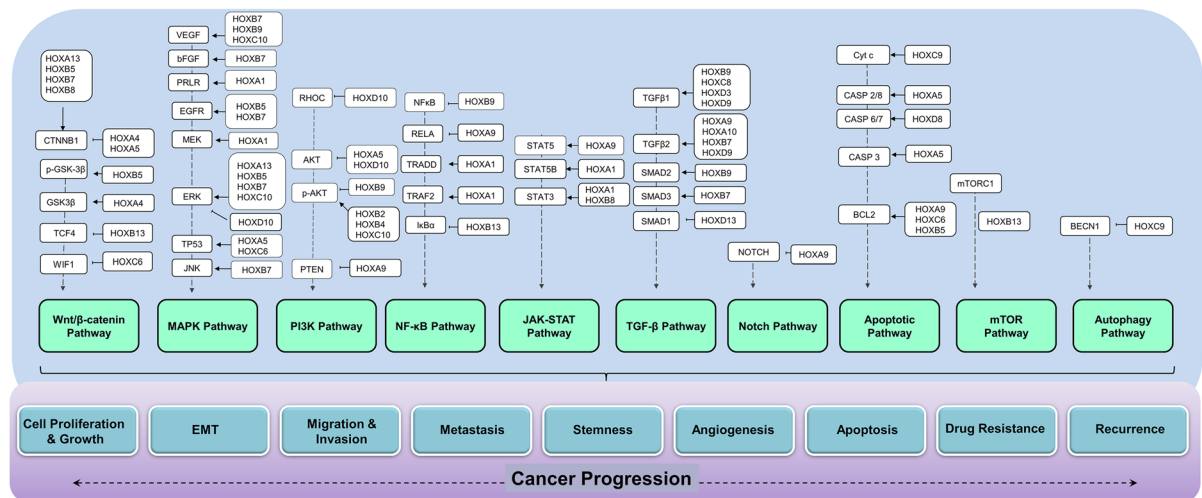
HOXA13
HOXB5
HOXB7
HOXB8

CTNNB1 HOXA4 HOXA5
p-GSK-3β HOXB5
GSK3β HOXA4
TCF4 HOXB13
WIF1 HOXC6

VEGF HOXB7 HOXB9 HOXC10
bFGF HOXB7
PRLR HOXA1
EGFR HOXB5 HOXB7
MEK HOXA1
ERK HOXA13 HOXB5 HOXB7 HOXC10
HOXD10
TP53 HOXA5 HOXC6
JNK HOXB7

RHOC HOXD10
AKT HOXA5 HOXD10
p-AKT HOXB9
HOXB2 HOXB4 HOXC10
PTEN HOXA9

NFκB HOXB9
RELA HOXA9
TRADD HOXA1
TRAF2 HOXA1
IκBα HOXB13

STAT5 HOXA9
STAT5B HOXA1
STAT3 HOXA1 HOXB8

TGFβ1 HOXB9 HOXC8 HOXD3 HOXD9
TGFβ2 HOXA9 HOXA10 HOXB7 HOXD9
SMAD2 HOXB9
SMAD3 HOXB7
SMAD1 HOXD13

NOTCH HOXA9

Cyt c HOXC9
CASP 2/8 HOXA5
CASP 6/7 HOXD8
CASP 3 HOXA5
BCL2 HOXA9 HOXC6 HOXB5

mTORC1
HOXB13

BECN1 HOXC9

Wnt/β-catenin Pathway
MAPK Pathway
PI3K Pathway
NF-κB Pathway
JAK-STAT Pathway
TGF-β Pathway
Notch Pathway
Apoptotic Pathway
mTOR Pathway
Autophagy Pathway

Cell Proliferation & Growth
EMT
Migration & Invasion
Metastasis
Stemness
Angiogenesis
Apoptosis
Drug Resistance
Recurrence

Cancer Progression